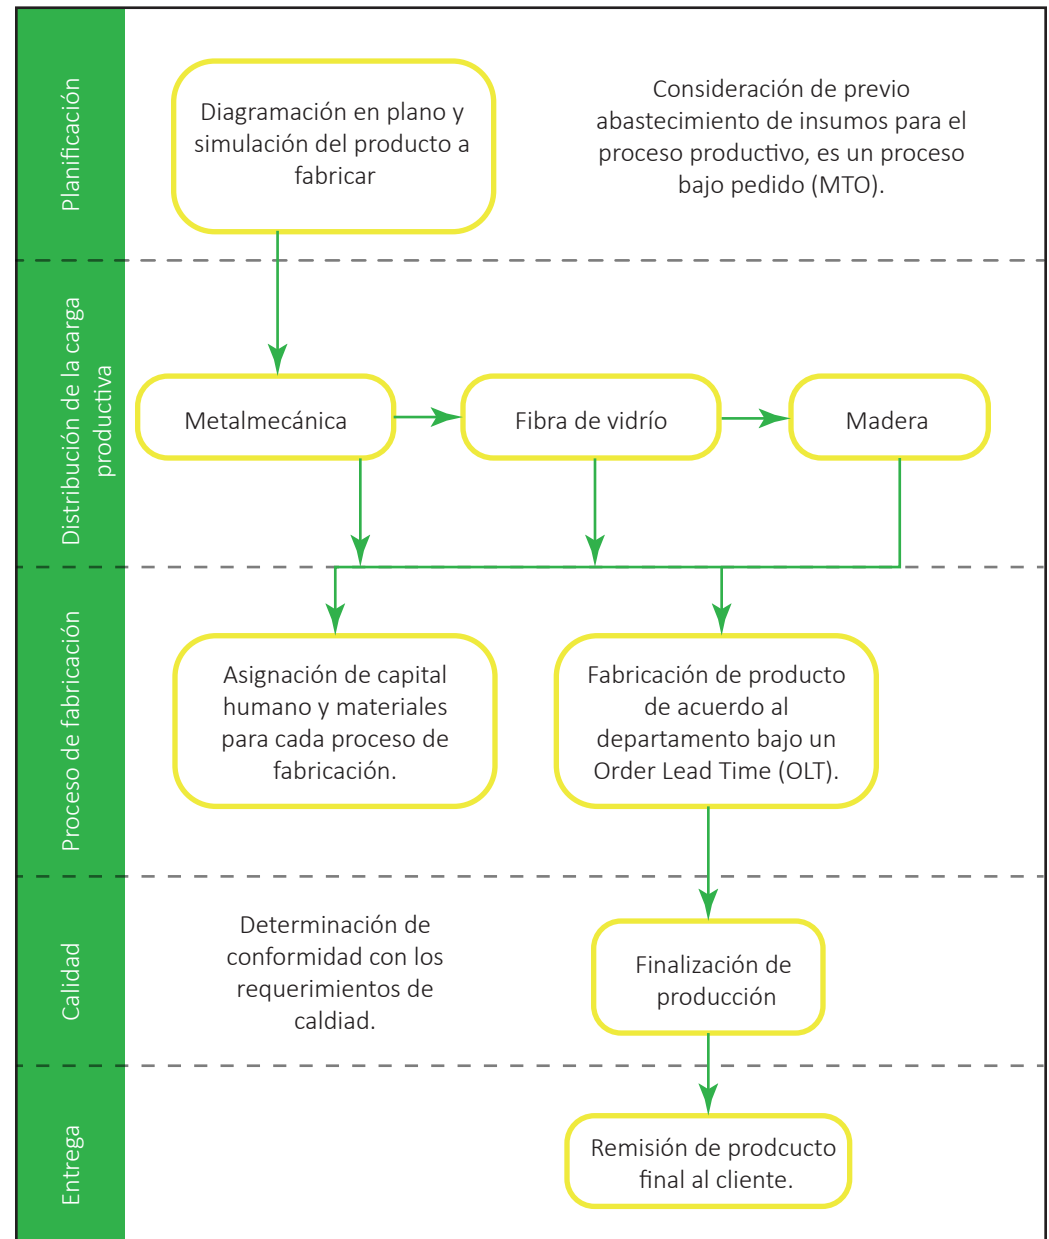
Planificación

Diagramación en plano y simulación del producto a fabricar

Consideración de previo abastecimiento de insumos para el proceso productivo, es un proceso bajo pedido (MTO).

Distribución de la carga productiva

Metalmecánica

Fibra de vidrío

Madera

Proceso de fabricación

Asignación de capital humano y materiales para cada proceso de fabricación.

Fabricación de producto de acuerdo al departamento bajo un Order Lead Time (OLT).

Calidad

Determinación de conformidad con los requerimientos de caldiad.

Finalización de producción

Entrega

Remisión de prodcucto final al cliente.